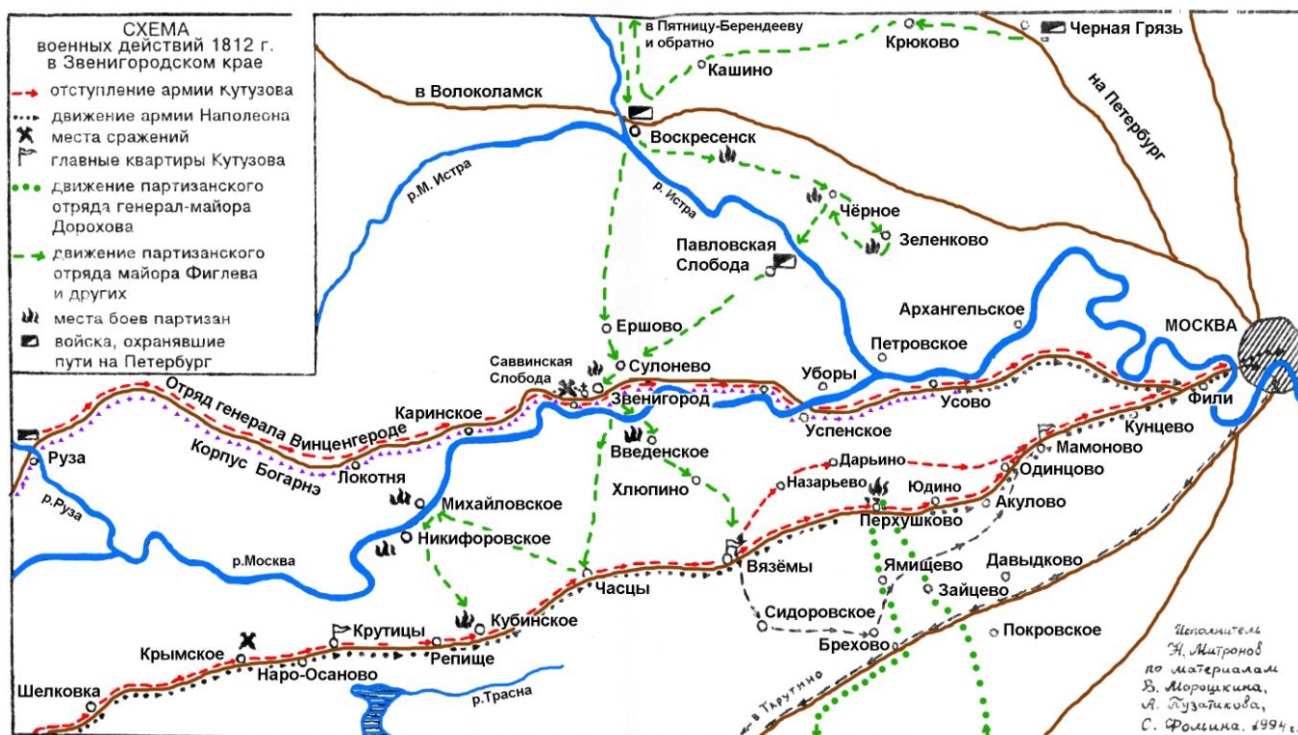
СХЕМА
военных действий 1812 г.
в Звенигородском крае
отступление армии Кутузова
движение армии Наполеона
места сражений
главные квартиры Кутузова
движение партизанского отряда генерал-майора Дорохова
движение партизанского отряда майора Фиглева и других
места боев партизан
войска, охранявшие пути на Петербург

в Пятницу-Берендееву и обратно
Крюково
Черная Грязь
Кашино
на Петербург
в Волоколамск
Воскресенск
р.М. Истра
р. Истра
Чёрное
Зеленково
Павловская Слобода
Архангельское
Ершово
Петровское
МОСКВА
Саввинская Слобода
Сулонево
Уборы
Отряд генерала Винценгероде
Каринское
Звенигород
Усово
Фили
Руза
Корпус Богарнэ
Успенское
Кунцево
Введенское
Мамоново
Локотня
Хлюпино
Дарьино
Одинцово
р.Руза
Назарьево
Юдино
Михайловское
Перхушково
Акулово
Никифоровское
Вязёмы
Давыдково
р.Москва
Ямищево
Часцы
Зайцево
Сидоровское
Кубинское
Крутицы
Брехово
Покровское
Крымское
Репище
Наро-Осаново
Шелковка
р.Трасна
в Тарутино
Исполнитель Н. Митронов по материалам В. Морошкина, А. Кузаткова, С. Фомина. 1994 г.